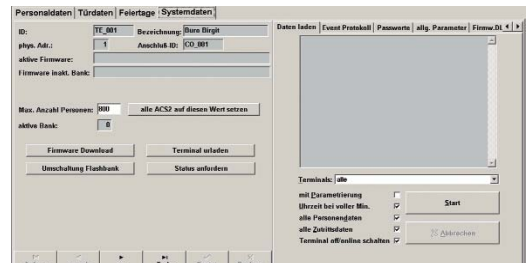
Personaldaten | Türdaten | Feiertage | Systemdaten

ID: TE_001 Bezeichnung: Büro Birgit

phys. Adr.: 1 Anschluß ID: CO_001

aktive Firmware:

Firmware inakt. Bank:

Max. Anzahl Personen: 800 alle ACS2 auf diesen Wert setzen

aktive Bank: 0

Firmware Download

Terminal urladen

Umschaltung Flashbank

Status anfordern

Daten laden | Event Protokoll | Passworte | allg. Parameter | Firmw.DL

Terminals: alle

mit Parametrierung

Uhrzeit bei voller Min.

alle Personendaten

alle Zutrittsdaten

Terminal off/online schalten

Start

Abbrechen